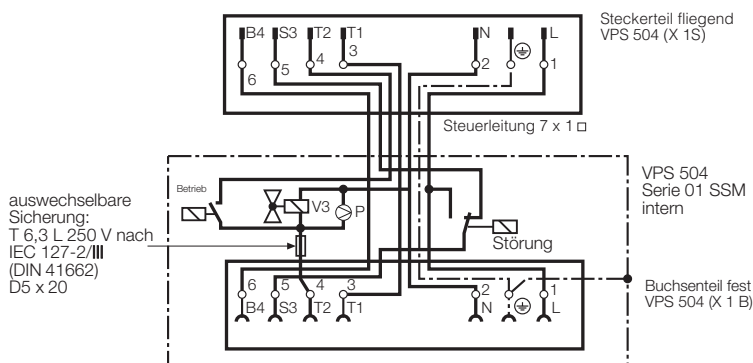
Steckerteil fliegend VPS 504 (X 1S)

B4 S3 T2 T1 N L

6 5 4 3 2 1

Steuerleitung 7 x 1 □

VPS 504 Serie 01 SSM intern

auswechselbare Sicherung: T 6,3 L 250 V nach IEC 127-2/III (DIN 41662) D5 x 20

Betrieb

V3 P

Störung

6 5 4 3 2 1

B4 S3 T2 T1 N L

Buchsenteil fest VPS 504 (X 1 B)